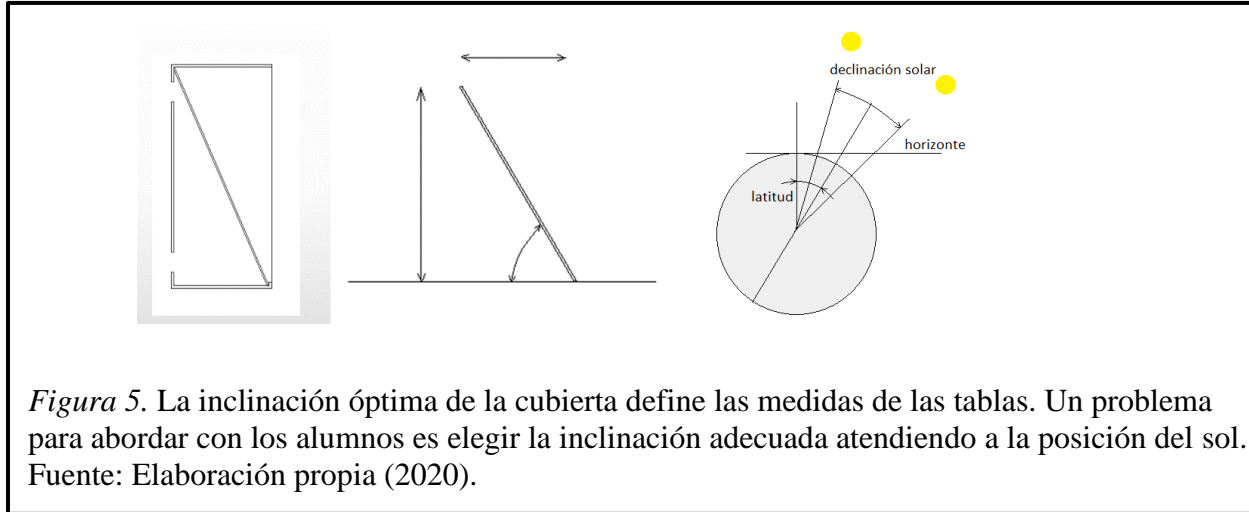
declinación solar

horizonte

latitud

*Figura 5.* La inclinación óptima de la cubierta define las medidas de las tablas. Un problema para abordar con los alumnos es elegir la inclinación adecuada atendiendo a la posición del sol. Fuente: Elaboración propia (2020).